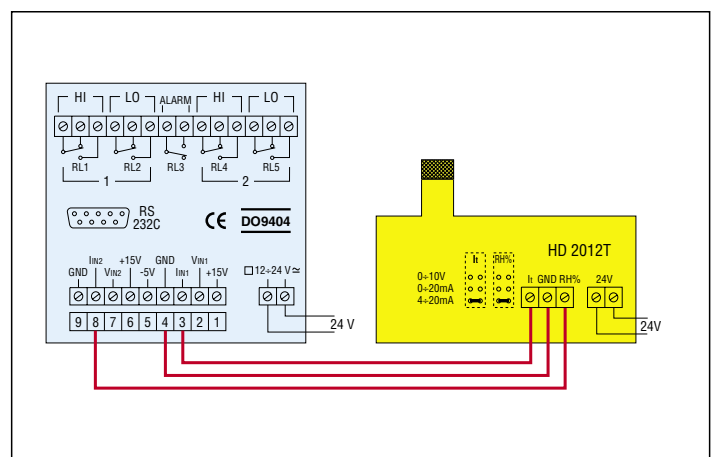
HI LO ALARM HI LO

RL1 RL2 RL3 RL4 RL5

1 2

RS 232C

CE

DO9404

IIN2 +15V GND VIN1

GND VIN2 -5V IIN1 +15V

12÷24 V≃

9 8 7 6 5 4 3 2 1

24 V

HD 2012T

0÷10V
0÷20mA
4÷20mA

It

RH%

It GND RH%

24V

24V